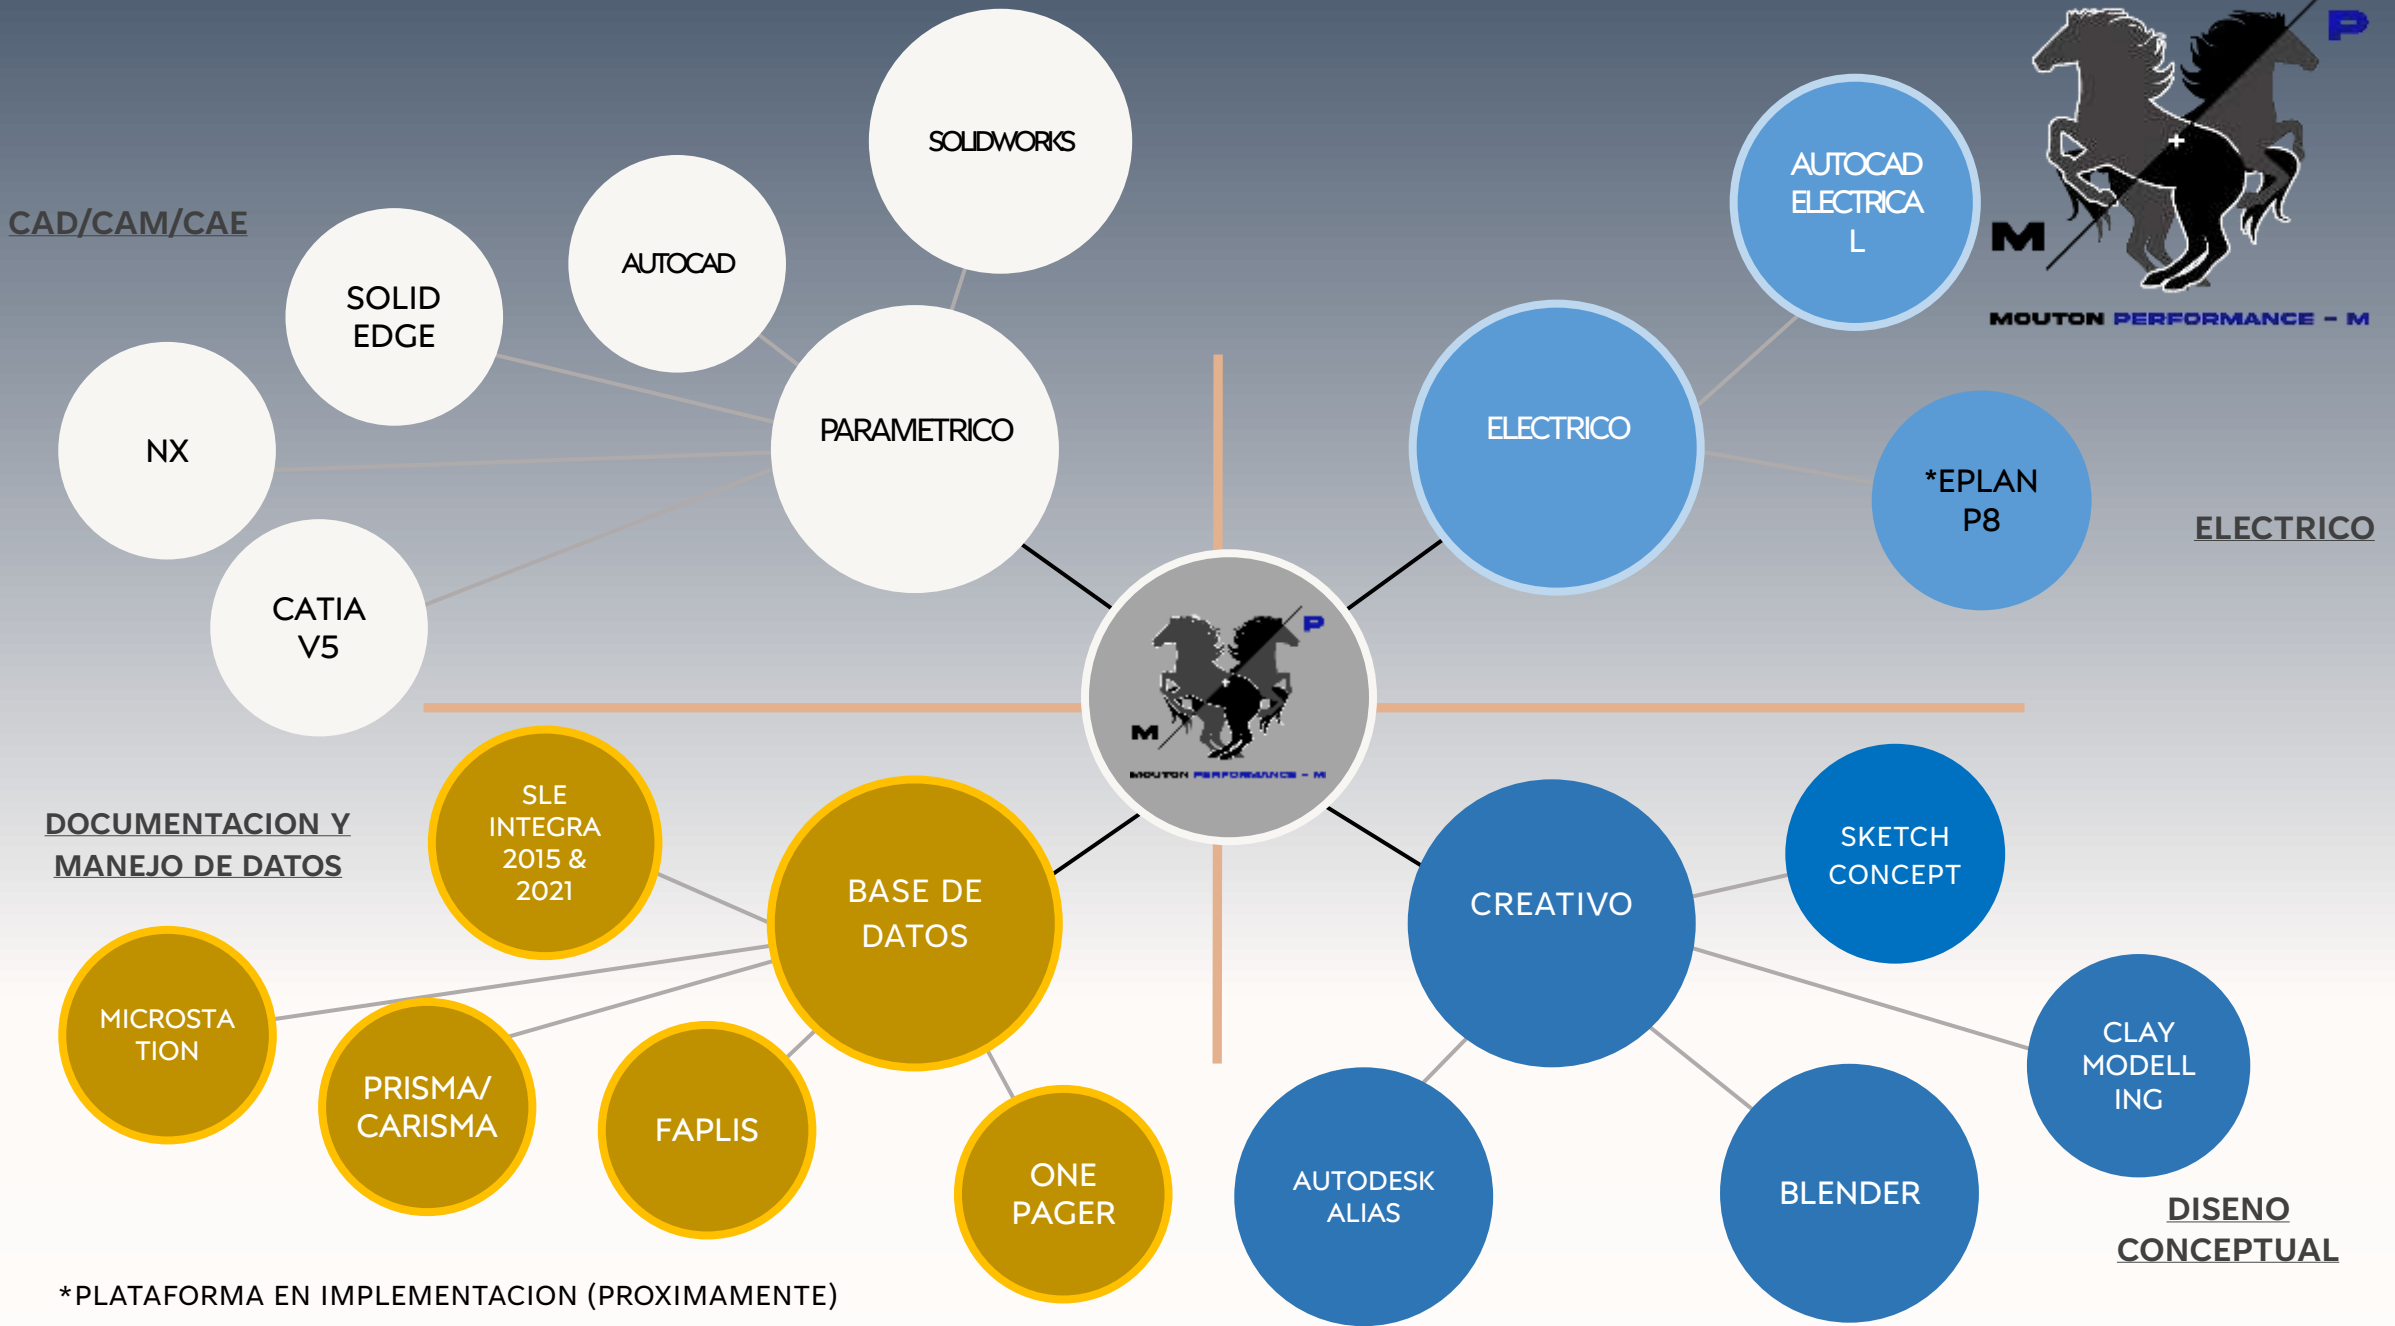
CAD/CAM/CAE

SOLIDWORKS

AUTOCAD

SOLID EDGE

NX

PARAMETRICO

CATIA V5

AUTOCAD ELECTRICA L

P

M

MOUTON PERFORMANCE – M

ELECTRICO

*EPLAN P8

ELECTRICO

P

M

MOUTON PERFORMANCE – M

DOCUMENTACION Y MANEJO DE DATOS

SLE INTEGRA 2015 & 2021

BASE DE DATOS

MICROSTA TION

PRISMA/ CARISMA

FAPLIS

ONE PAGER

CREATIVO

SKETCH CONCEPT

CLAY MODELL ING

AUTODESK ALIAS

BLENDER

DISENO CONCEPTUAL

*PLATAFORMA EN IMPLEMENTACION (PROXIMAMENTE)